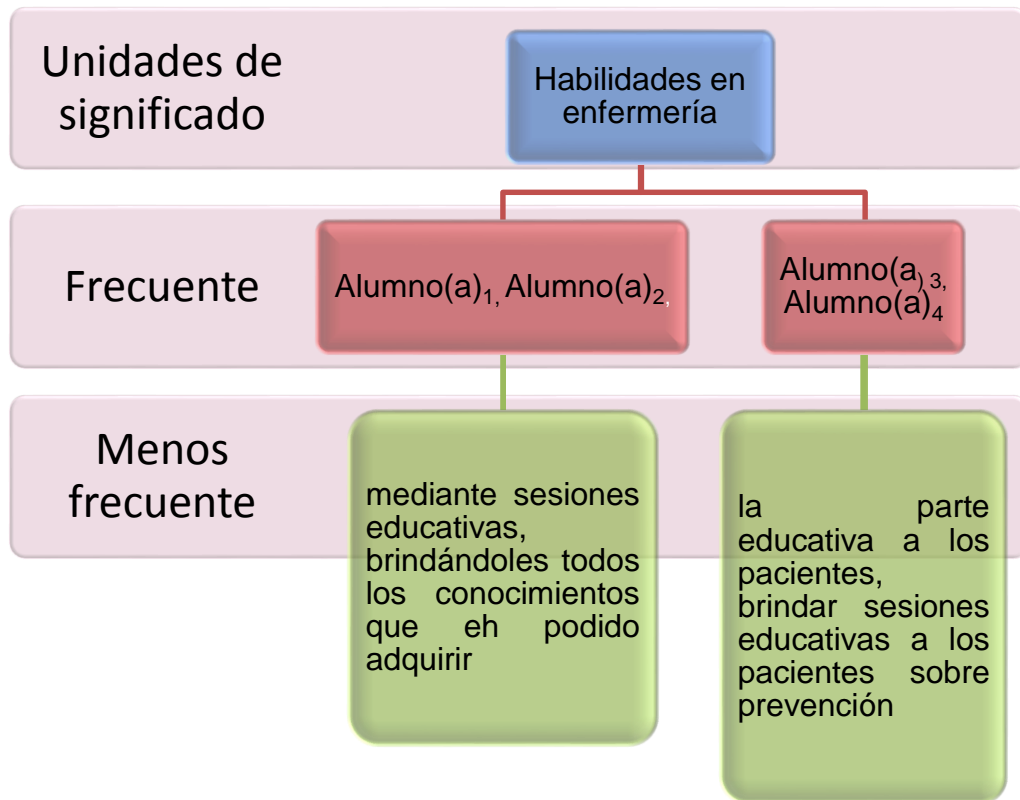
Unidades de significado

Habilidades en enfermería

Frecuente

Alumno(a)$_{1,}$ Alumno(a)$_{2,}$

Alumno(a$_{)}$$^{3,}$ Alumno(a)$_{4}$

Menos frecuente

mediante sesiones educativas, brindándoles todos los conocimientos que eh podido adquirir

la parte educativa a los pacientes, brindar sesiones educativas a los pacientes sobre prevención